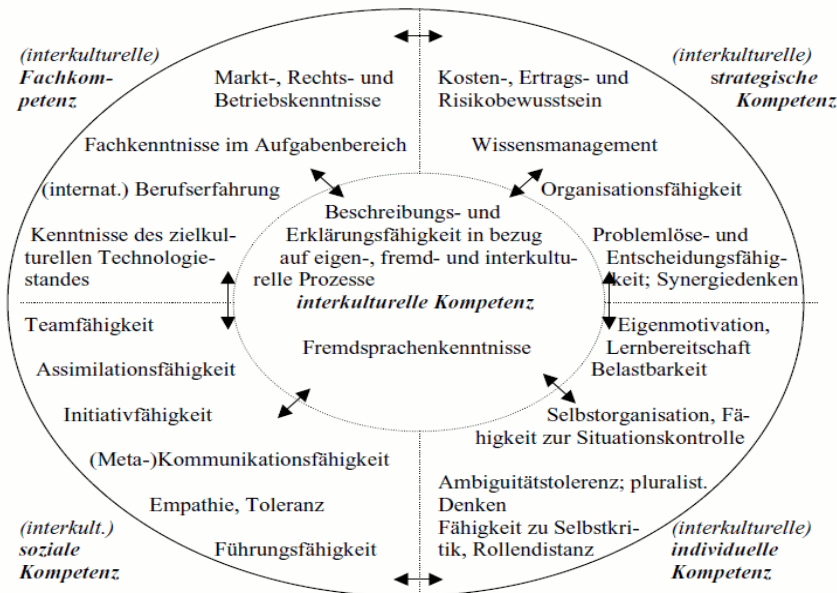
(interkulturelle) Fachkompetenz

Markt-, Rechts- und Betriebskenntnisse

Fachkenntnisse im Aufgabenbereich

(internat.) Berufserfahrung

Kenntnisse des zielkulturellen Technologiestandes

(interkulturelle) strategische Kompetenz

Kosten-, Ertrags- und Risikobewusstsein

Wissensmanagement

Organisationsfähigkeit

Problemlöse- und Entscheidungsfähigkeit; Synergiedenken

Beschreibungs- und Erklärungsfähigkeit in bezug auf eigen-, fremd- und interkulturelle Prozesse

interkulturelle Kompetenz

Fremdsprachenkenntnisse

Teamfähigkeit

Assimilationsfähigkeit

Initiativfähigkeit

(Meta-)Kommunikationsfähigkeit

Empathie, Toleranz

Führungsfähigkeit

(interkult.) soziale Kompetenz

Eigenmotivation, Lernbereitschaft Belastbarkeit

Selbstorganisation, Fähigkeit zur Situationskontrolle

Ambiguitätstolerenz; pluralist. Denken

Fähigkeit zu Selbstkritik, Rollendistanz

(interkulturelle) individuelle Kompetenz